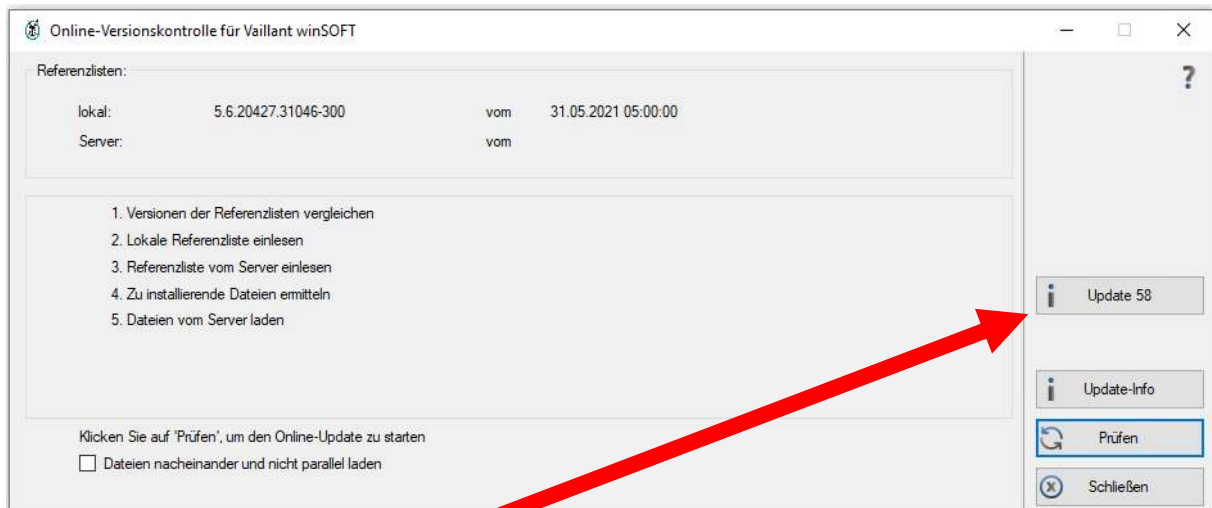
Online-Versionskontrolle für Vaillant winSOFT

Referenzlisten:

lokal: 5.6.20427.31046-300 vom 31.05.2021 05:00:00

Server: vom

1. Versionen der Referenzlisten vergleichen
2. Lokale Referenzliste einlesen
3. Referenzliste vom Server einlesen
4. Zu installierende Dateien ermitteln
5. Dateien vom Server laden

Klicken Sie auf 'Prüfen', um den Online-Update zu starten

Dateien nacheinander und nicht parallel laden

?

Update 58

Update-Info

Prüfen

Schließen